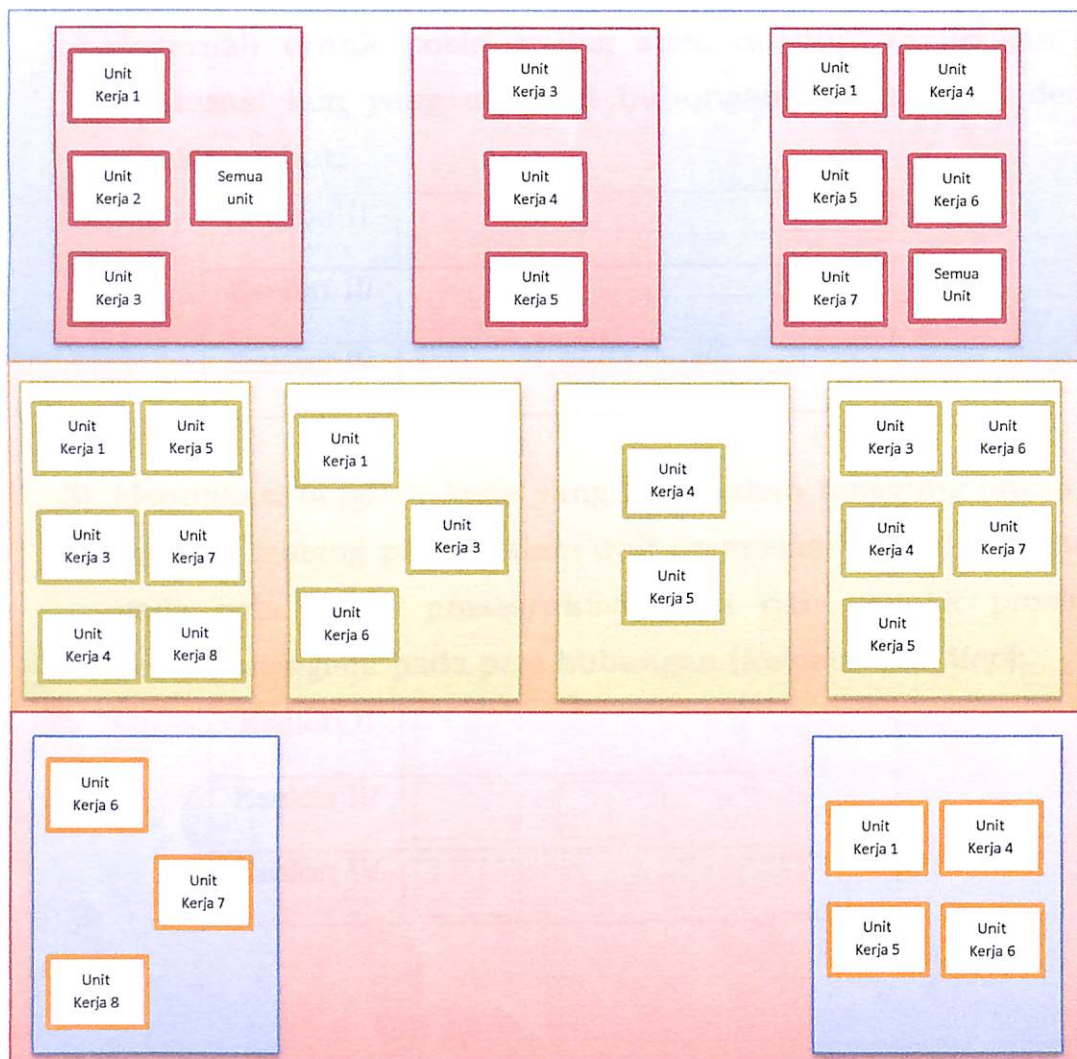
Unit Kerja 1

Unit Kerja 2

Semua unit

Unit Kerja 3

Unit Kerja 3

Unit Kerja 4

Unit Kerja 5

Unit Kerja 1

Unit Kerja 4

Unit Kerja 5

Unit Kerja 6

Unit Kerja 7

Semua Unit

Unit Kerja 1

Unit Kerja 5

Unit Kerja 3

Unit Kerja 7

Unit Kerja 4

Unit Kerja 8

Unit Kerja 1

Unit Kerja 3

Unit Kerja 6

Unit Kerja 4

Unit Kerja 5

Unit Kerja 3

Unit Kerja 6

Unit Kerja 4

Unit Kerja 7

Unit Kerja 5

Unit Kerja 6

Unit Kerja 7

Unit Kerja 8

Unit Kerja 1

Unit Kerja 4

Unit Kerja 5

Unit Kerja 6